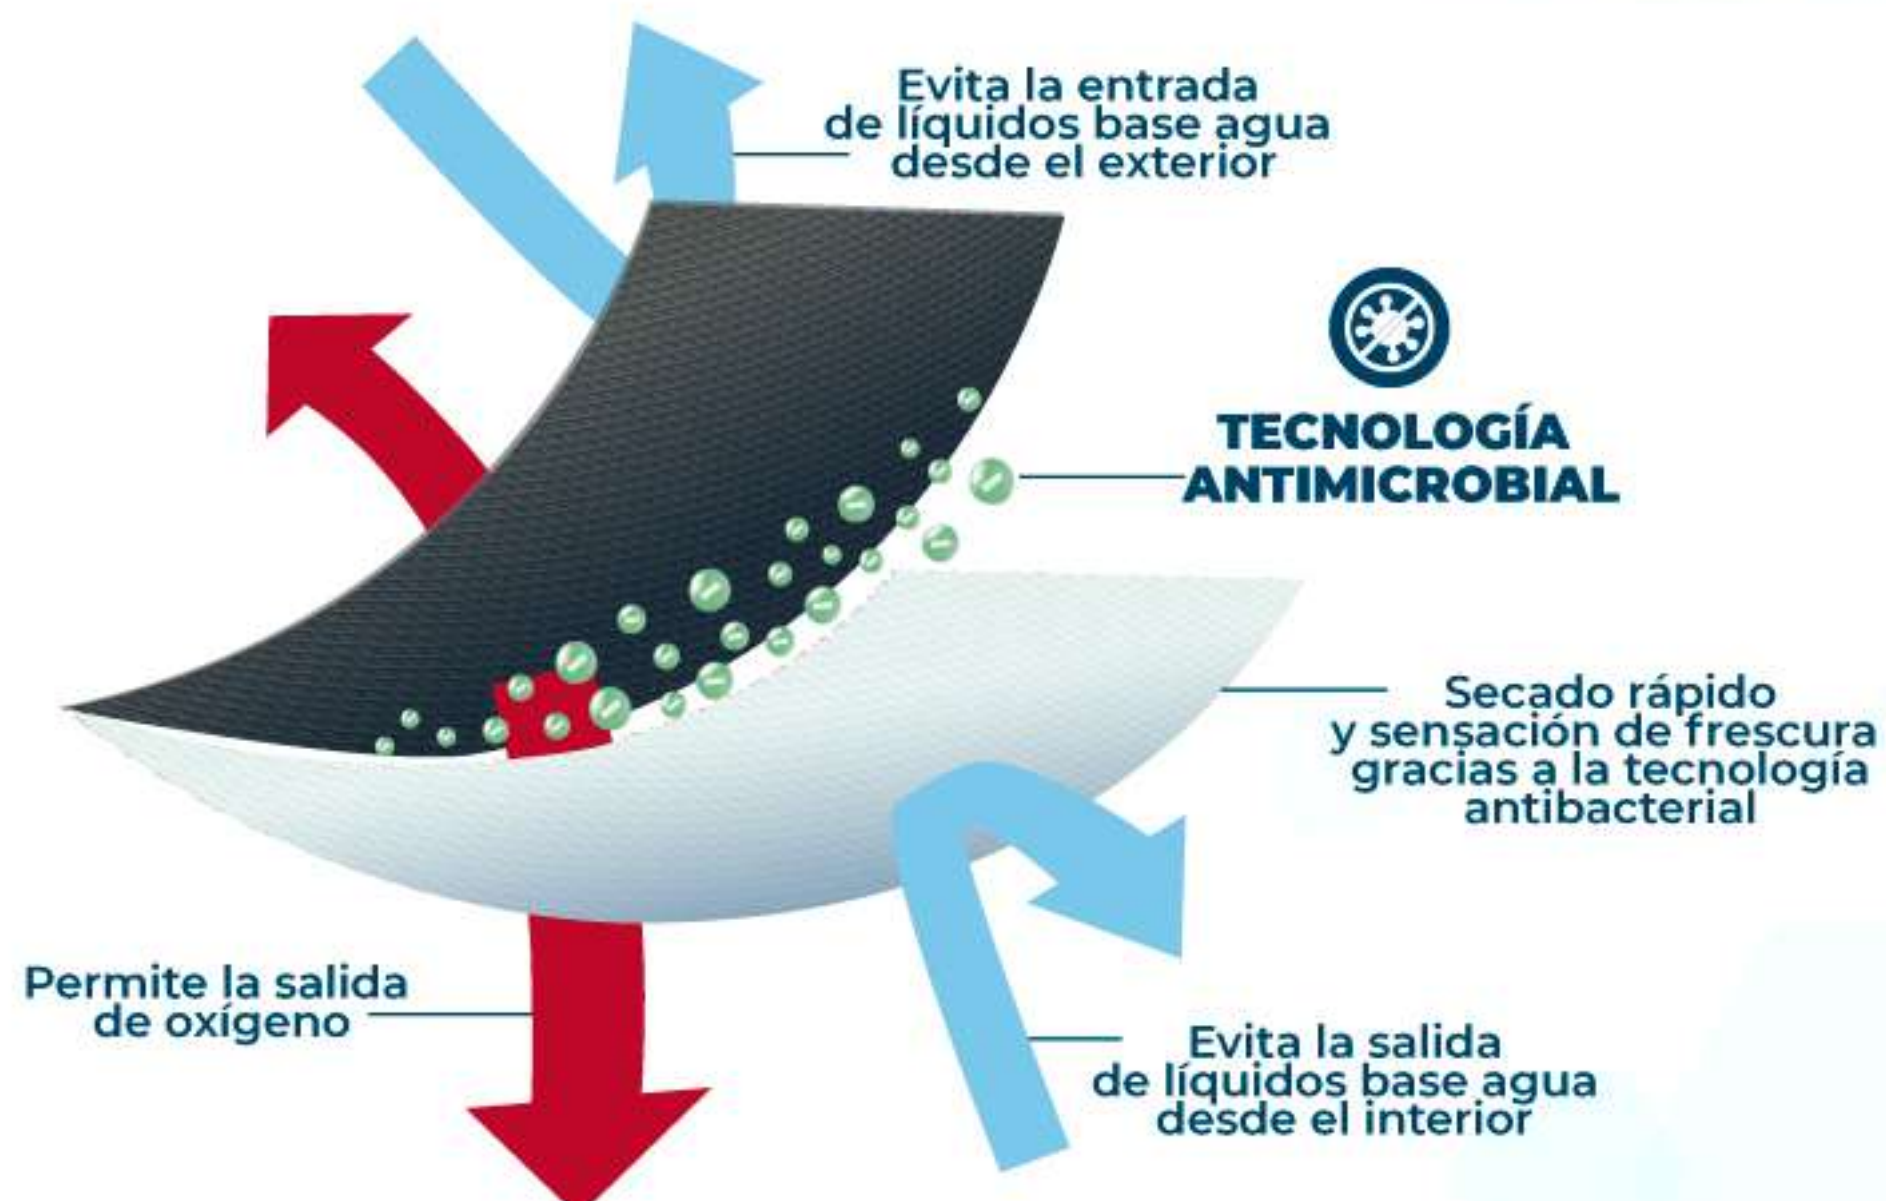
Evita la entrada de líquidos base agua desde el exterior

TECNOLOGÍA ANTIMICROBIAL

Secado rápido y sensación de frescura gracias a la tecnología antibacterial

Permite la salida de oxígeno

Evita la salida de líquidos base agua desde el interior